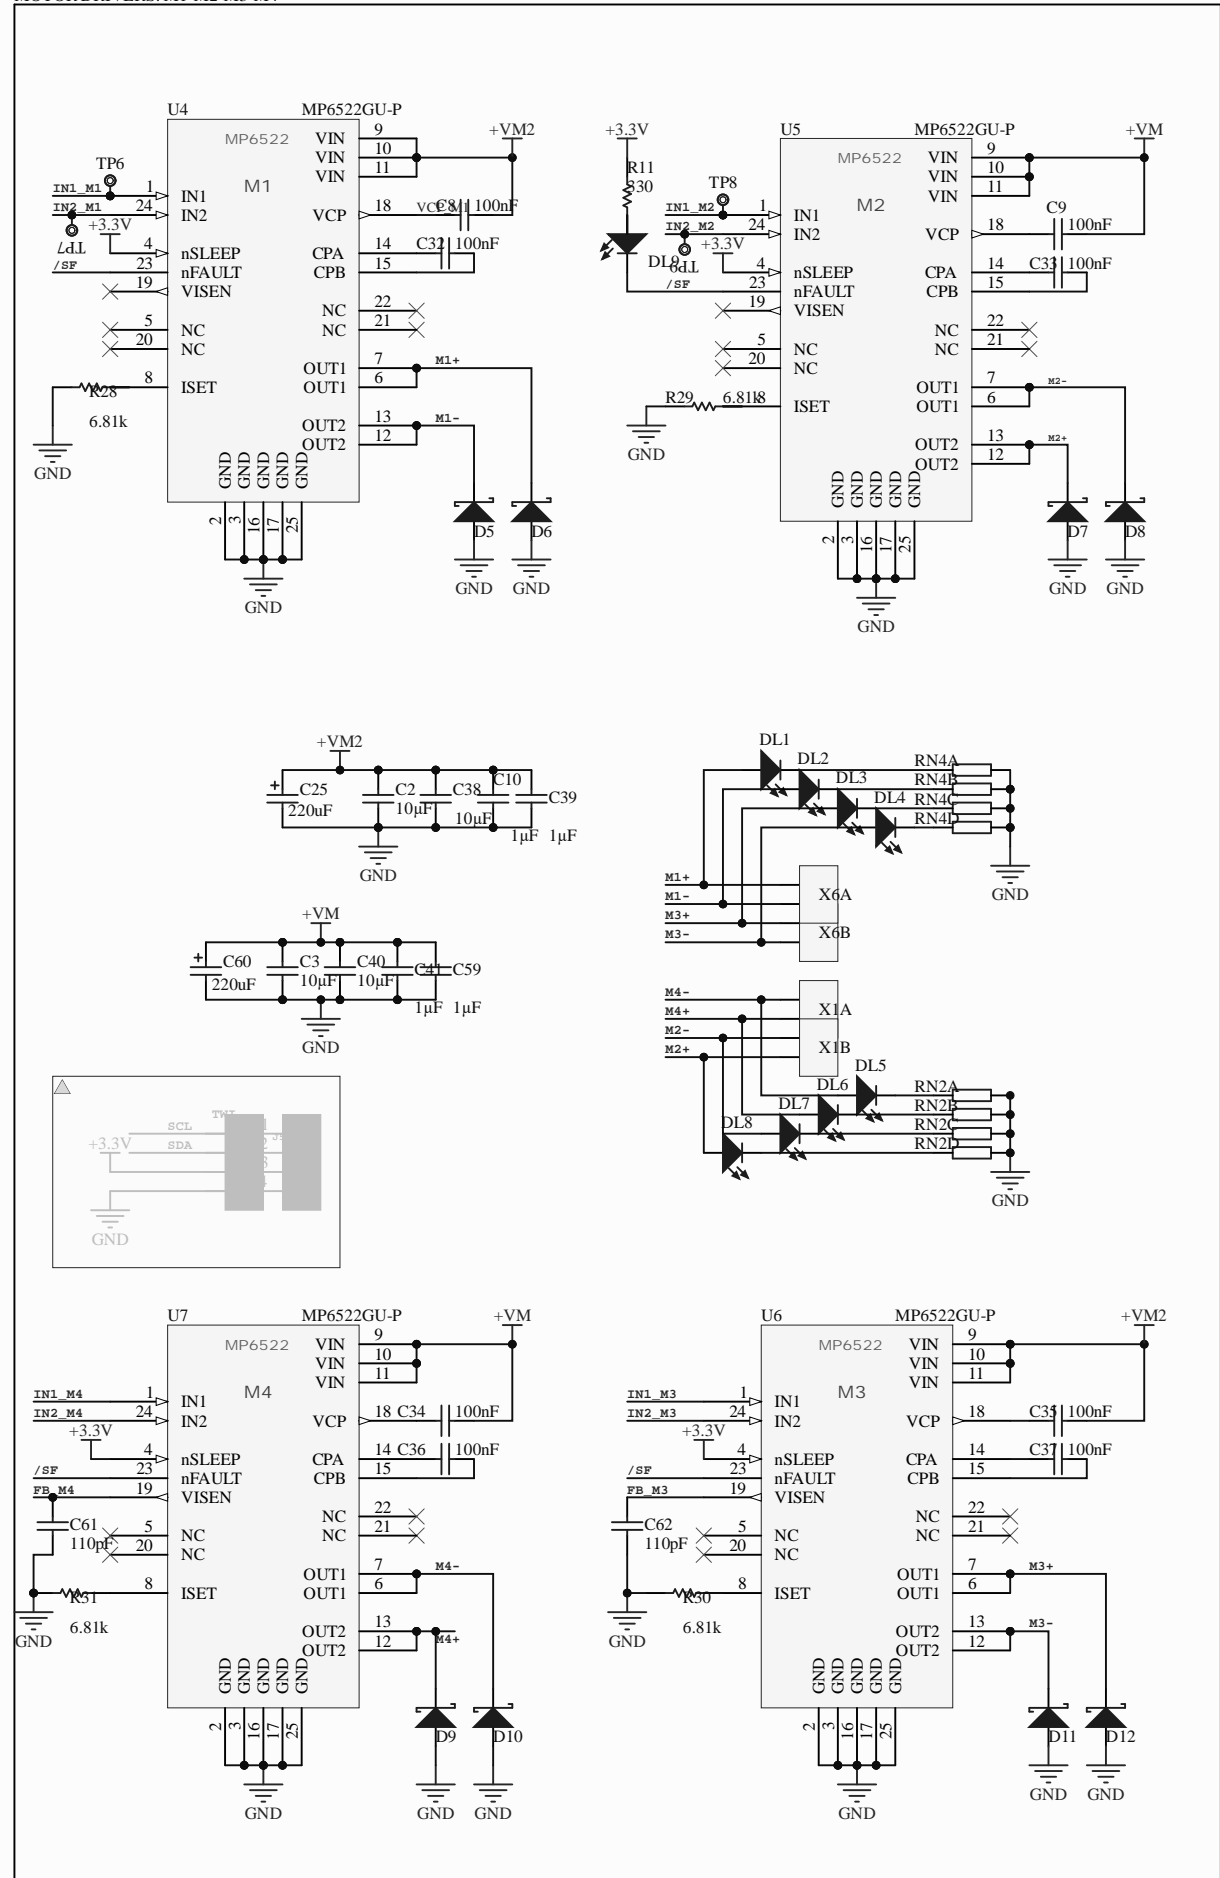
U4
MP6522GU-P
MP6522
M1
+VM2
VIN 9
VIN 10
VIN 11
TP6
IN1_M1 1 IN1
IN2_M1 24 IN2
+3.3V
TP7
4 nSLEEP
/SF 23 nFAULT
19 VISEN
VCP 18
VCP_M1 C8 100nF
CPA 14
C32 100nF
CPB 15
NC 22
NC 21
5 NC
20 NC
OUT1 7
OUT1 6
M1+
8 ISET
R28
6.81k
OUT2 13
OUT2 12
M1-
GND
GND GND GND GND GND
2 3 16 17 25
D5 D6
GND GND
GND

+3.3V
R11
330
DL9
U5
MP6522GU-P
MP6522
M2
+VM
TP8
TP9
IN1_M2 1 IN1
IN2_M2 24 IN2
+3.3V
4 nSLEEP
/SF 23 nFAULT
19 VISEN
5 NC
20 NC
R29 6.81k 8 ISET
GND
VIN 9
VIN 10
VIN 11
VCP 18
C9 100nF
CPA 14
C33 100nF
CPB 15
NC 22
NC 21
OUT1 7
OUT1 6
M2-
OUT2 13
OUT2 12
M2+
GND GND GND GND GND
2 3 16 17 25
D7 D8
GND GND
GND

+VM2
C25
220uF
C2
10µF
C38
10µF
C10
C39
1µF 1µF
GND

+VM
C60
220uF
C3
10µF
C40
10µF
C41
C59
1µF 1µF
GND

DL1
DL2
DL3
DL4
RN4A
RN4B
RN4C
RN4D
M1+
M1-
M3+
M3-
X6A
X6B
GND

M4-
M4+
M2-
M2+
X1A
X1B
DL5
DL6
DL7
DL8
RN2A
RN2B
RN2C
RN2D
GND

SCL
SDA
TWI
+3.3V
GND

U7
MP6522GU-P
MP6522
M4
+VM
VIN 9
VIN 10
VIN 11
IN1_M4 1 IN1
IN2_M4 24 IN2
+3.3V
4 nSLEEP
/SF 23 nFAULT
FB_M4 19 VISEN
C61
110pF
5 NC
20 NC
R31
6.81k
8 ISET
GND
VCP 18 C34 100nF
CPA 14 C36 100nF
CPB 15
NC 22
NC 21
OUT1 7
OUT1 6
M4-
OUT2 13
OUT2 12
M4+
GND GND GND GND GND
2 3 16 17 25
D9 D10
GND GND
GND

U6
MP6522GU-P
MP6522
M3
+VM2
VIN 9
VIN 10
VIN 11
IN1_M3 1 IN1
IN2_M3 24 IN2
+3.3V
4 nSLEEP
/SF 23 nFAULT
FB_M3 19 VISEN
C62
110pF
5 NC
20 NC
R30
6.81k
8 ISET
GND
VCP 18 C35 100nF
CPA 14 C37 100nF
CPB 15
NC 22
NC 21
OUT1 7
OUT1 6
M3+
OUT2 13
OUT2 12
M3-
GND GND GND GND GND
2 3 16 17 25
D11 D12
GND GND
GND